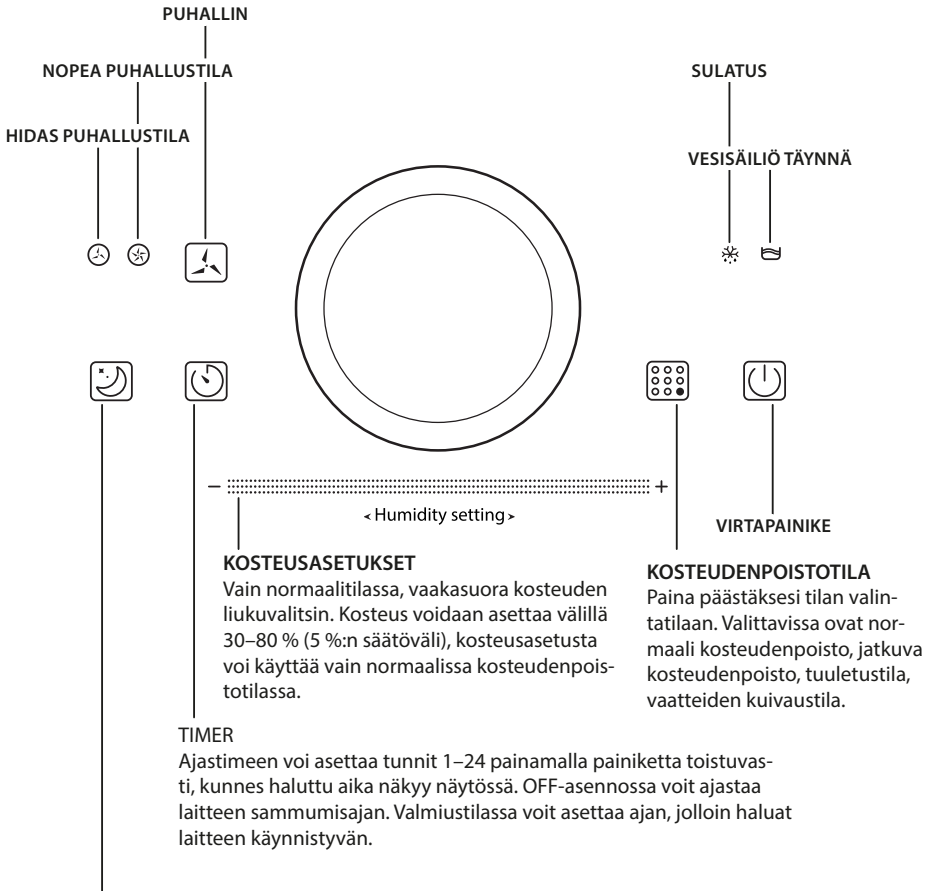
PUHALLIN

NOPEA PUHALLUSTILA

HIDAS PUHALLUSTILA

SULATUS

VESISÄILIÖ TÄYNNÄ

– + 

‹ Humidity setting ›

VIRTAPAINIKE

KOSTEUSASETUKSET
Vain normaalitilassa, vaakasuora kosteuden liukuvalitsin. Kosteus voidaan asettaa välillä 30–80 % (5 %:n säätöväli), kosteusasetusta voi käyttää vain normaalissa kosteudenpoistotilassa.

KOSTEUDENPOISTOTILA
Paina päästäksesi tilan valintatilaan. Valittavissa ovat normaali kosteudenpoisto, jatkuva kosteudenpoisto, tuuletustila, vaatteiden kuivaustila.

TIMER
Ajastimeen voi asettaa tunnit 1–24 painamalla painiketta toistuvasti, kunnes haluttu aika näkyy näytössä. OFF-asennossa voit ajastaa laitteen sammumisajan. Valmiustilassa voit asettaa ajan, jolloin haluat laitteen käynnistyvän.